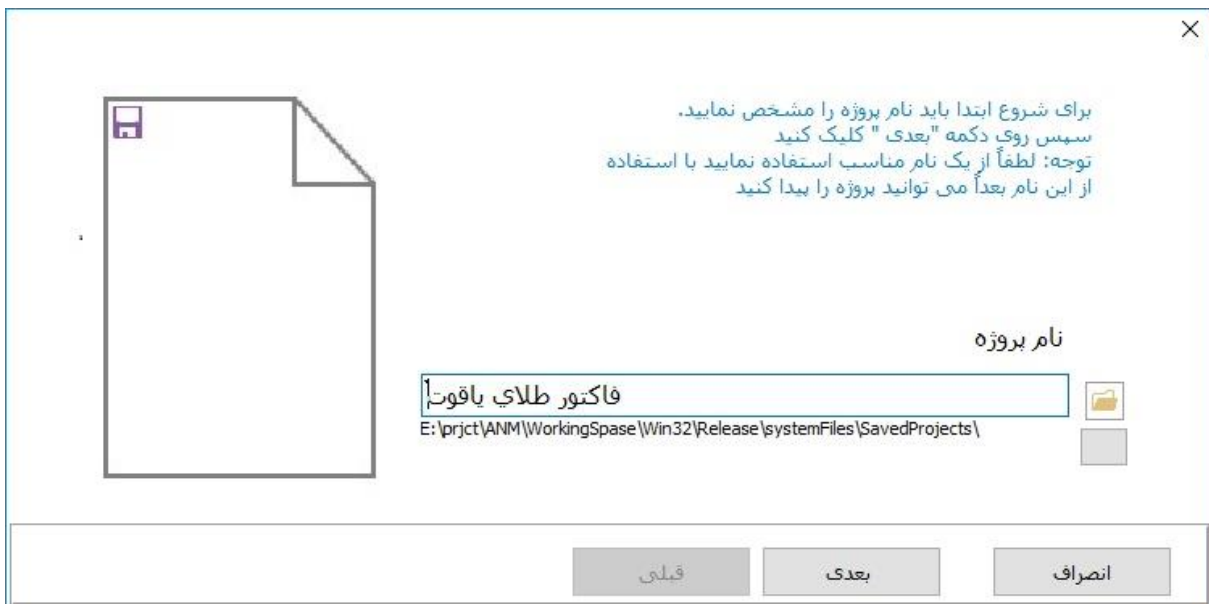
×

برای شروع ابتدا باید نام پروژه را مشخص نمایید.
سپس روی دکمه "بعدی " کلیک کنید
توجه: لطفاً از یک نام مناسب استفاده نمایید با استفاده
از این نام بعداً می توانید پروژه را پیدا کنید

نام پروژه

فاكتور طلاي ياقوت

E:\prjct\ANM\WorkingSpase\Win32\Release\systemFiles\SavedProjects\

انصراف

بعدی

قبلی